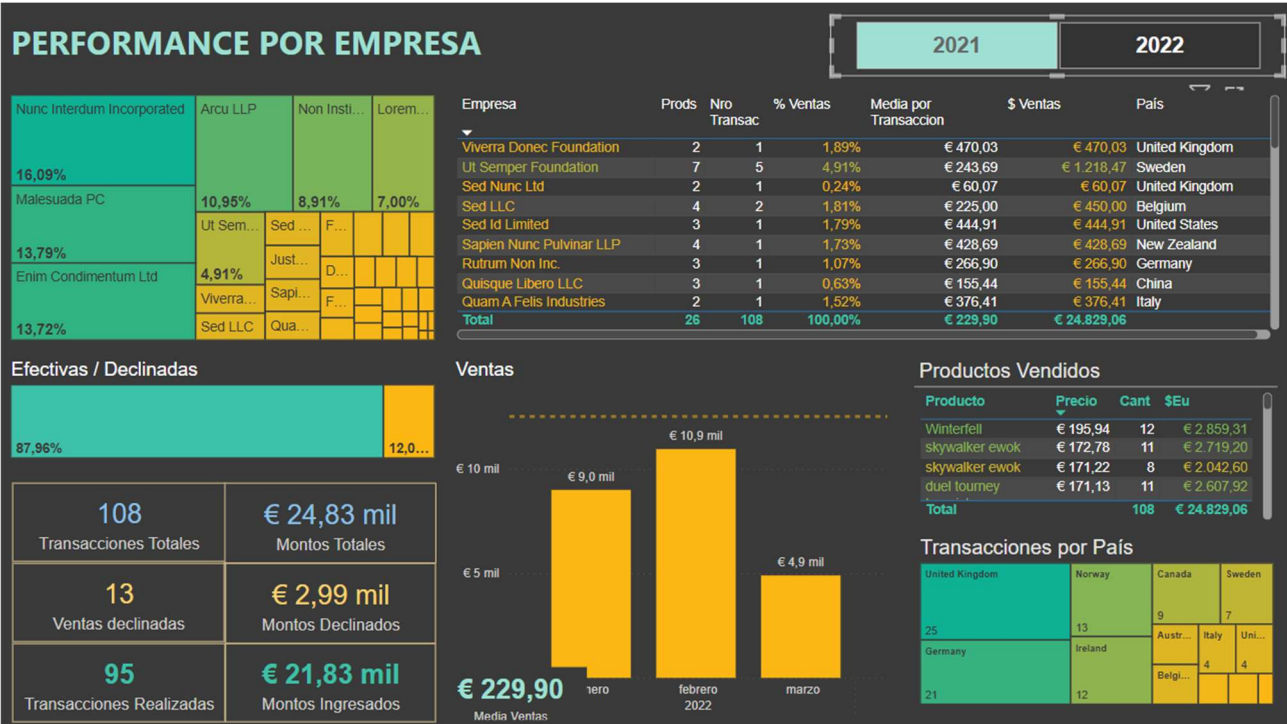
PERFORMANCE POR EMPRESA

2021
2022

Nunc Interdum Incorporated 16,09%
Arcu LLP 10,95%
Non Insti... 8,91%
Lorem... 7,00%
Malesuada PC 13,79%
Ut Sem... 4,91%
Sed ...
F...
Just...
D...
Vivverra...
Sapi...
F...
Enim Condimentum Ltd 13,72%
Sed LLC
Qua...

| Empresa | Prods | Nro Transac | % Ventas | Media por Transaccion | $ Ventas | País |
|---|---|---|---|---|---|---|
| Viverra Donec Foundation | 2 | 1 | 1,89% | € 470,03 | € 470,03 | United Kingdom |
| Ut Semper Foundation | 7 | 5 | 4,91% | € 243,69 | € 1.218,47 | Sweden |
| Sed Nunc Ltd | 2 | 1 | 0,24% | € 60,07 | € 60,07 | United Kingdom |
| Sed LLC | 4 | 2 | 1,81% | € 225,00 | € 450,00 | Belgium |
| Sed Id Limited | 3 | 1 | 1,79% | € 444,91 | € 444,91 | United States |
| Sapien Nunc Pulvinar LLP | 4 | 1 | 1,73% | € 428,69 | € 428,69 | New Zealand |
| Rutrum Non Inc. | 3 | 1 | 1,07% | € 266,90 | € 266,90 | Germany |
| Quisque Libero LLC | 3 | 1 | 0,63% | € 155,44 | € 155,44 | China |
| Quam A Felis Industries | 2 | 1 | 1,52% | € 376,41 | € 376,41 | Italy |
| Total | 26 | 108 | 100,00% | € 229,90 | € 24.829,06 | |

Efectivas / Declinadas
87,96%
12,0...

108
Transacciones Totales
€ 24,83 mil
Montos Totales
13
Ventas declinadas
€ 2,99 mil
Montos Declinados
95
Transacciones Realizadas
€ 21,83 mil
Montos Ingresados

Ventas
€ 10 mil
€ 5 mil
€ 9,0 mil
€ 10,9 mil
€ 4,9 mil
nero
febrero
2022
marzo
€ 229,90
Media Ventas

Productos Vendidos
| Producto | Precio | Cant | $Eu |
|---|---|---|---|
| Winterfell | € 195,94 | 12 | € 2.859,31 |
| skywalker ewok | € 172,78 | 11 | € 2.719,20 |
| skywalker ewok | € 171,22 | 8 | € 2.042,60 |
| duel tourney | € 171,13 | 11 | € 2.607,92 |
| Total | | 108 | € 24.829,06 |

Transacciones por País
United Kingdom 25
Norway 13
Canada 9
Sweden 7
Austr...
Italy 4
Uni... 4
Germany 21
Ireland 12
Belgi...